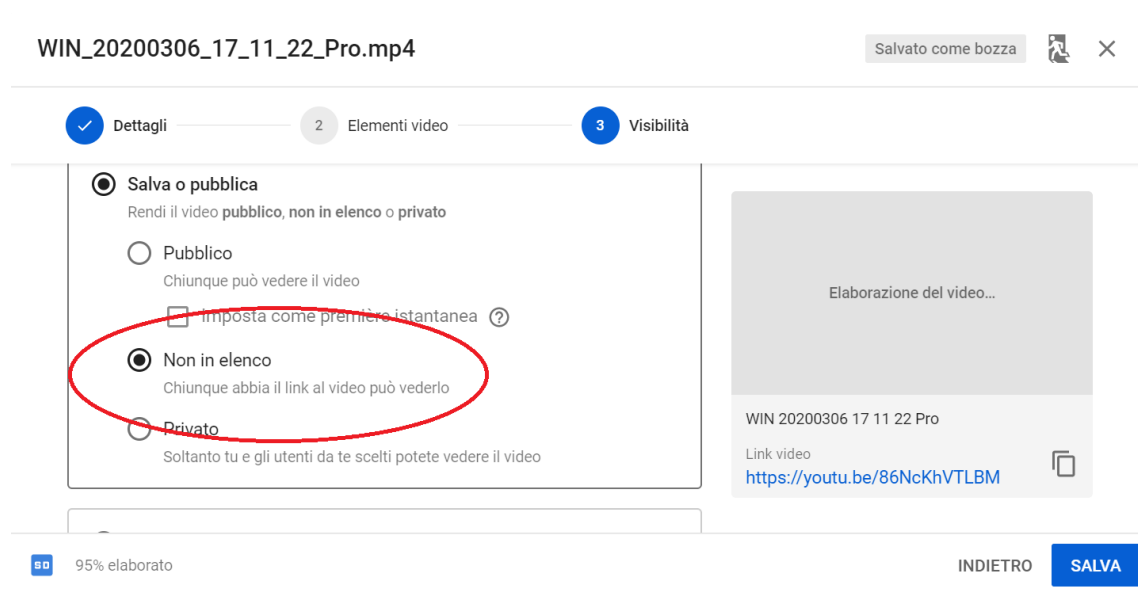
WIN_20200306_17_11_22_Pro.mp4

Salvato come bozza

Dettagli

2 Elementi video

3 Visibilità

Salva o pubblica

Rendi il video **pubblico**, **non in elenco** o **privato**

Pubblico

Chiunque può vedere il video

Imposta come première istantanea

Non in elenco

Chiunque abbia il link al video può vederlo

Privato

Soltanto tu e gli utenti da te scelti potete vedere il video

Elaborazione del video…

WIN 20200306 17 11 22 Pro

Link video

https://youtu.be/86NcKhVTLBM

SD 95% elaborato

INDIETRO

SALVA